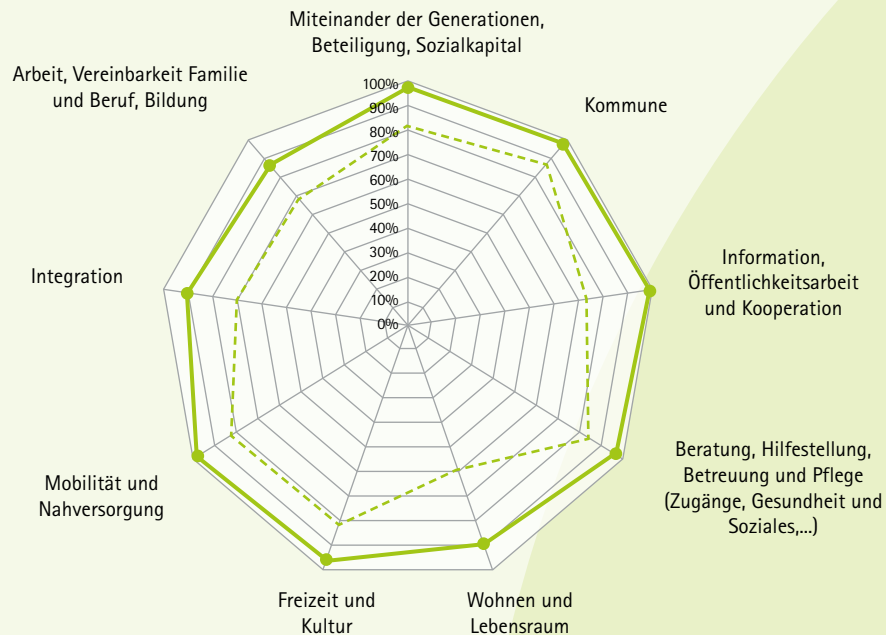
Miteinander der Generationen, Beteiligung, Sozialkapital

Kommune

Information, Öffentlichkeitsarbeit und Kooperation

Beratung, Hilfestellung, Betreuung und Pflege (Zugänge, Gesundheit und Soziales,...)

Wohnen und Lebensraum

Freizeit und Kultur

Mobilität und Nahversorgung

Integration

Arbeit, Vereinbarkeit Familie und Beruf, Bildung

100%
90%
80%
70%
60%
50%
40%
30%
20%
10%
0%